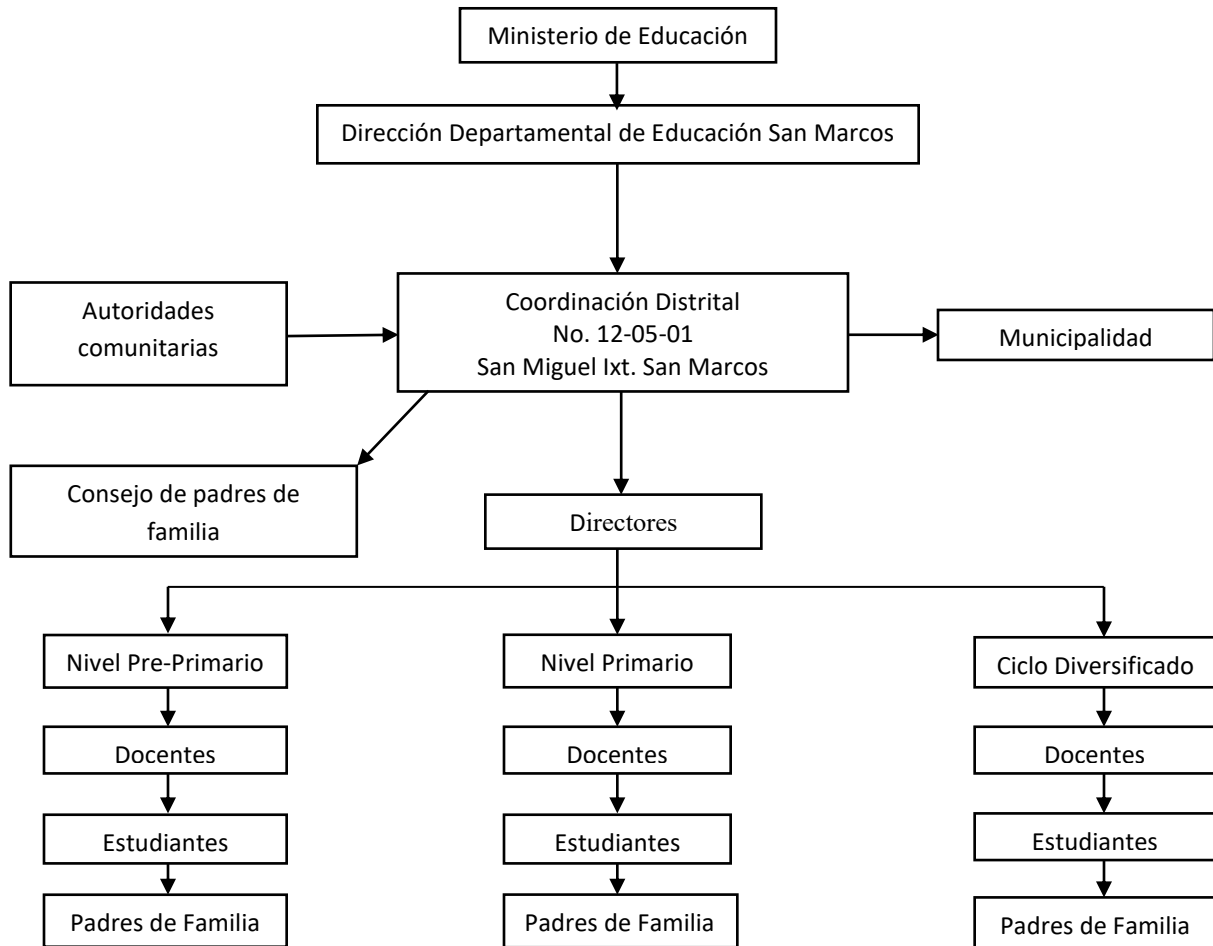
Ministerio de Educación

Dirección Departamental de Educación San Marcos

Autoridades comunitarias

Coordinación Distrital
No. 12-05-01
San Miguel Ixt. San Marcos

Municipalidad

Consejo de padres de familia

Directores

Nivel Pre-Primario

Docentes

Estudiantes

Padres de Familia

Nivel Primario

Docentes

Estudiantes

Padres de Familia

Ciclo Diversificado

Docentes

Estudiantes

Padres de Familia